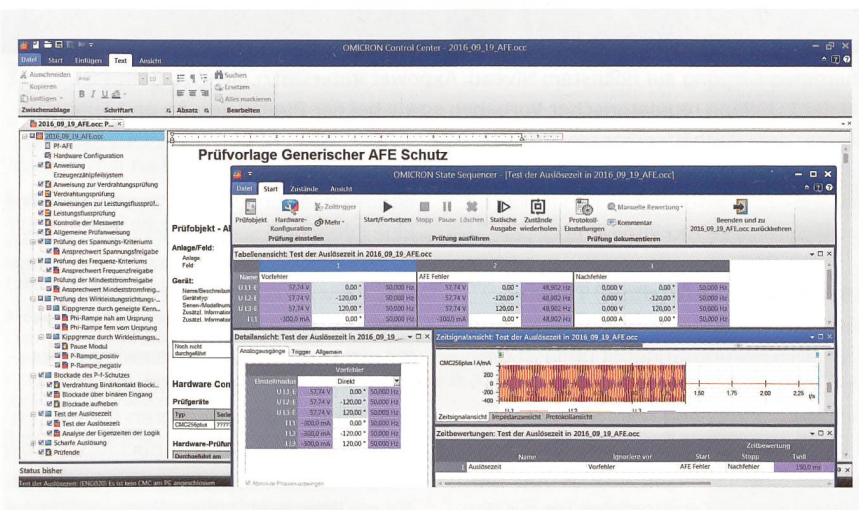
Datei Start Einfügen Text Ansicht

OMICRON Control Center - 2016_09_19_AFE.occ

Ausschneiden
Kopieren
Einfügen
Zwischenablage
B I U
Schriftart
Absatz
Suchen
Ersetzen
Alles markieren
Bearbeiten

2016_09_19_AFE.occ: P... ×

2016_09_19_AFE.occ
PF-AFE
Hardware Configuration
Anweisung
Erzeugerzählpfeilsystem
Anweisung zur Verdrahtungsprüfung
Verdrahtungsprüfung
Anweisung zur Leistungsflussprüf...
Leistungsflussprüfung
Kontrolle der Messwerte
Allgemeine Prüfanweisung
Prüfung des Spannungs-Kriteriums
Ansprechwert Spannungsfreigabe
Prüfung des Frequenz-Kriteriums
Ansprechwert Frequenzfreigabe
Prüfung der Mindeststromfreigabe
Ansprechwert Mindeststromfreig...
Prüfung des Wirkleistungsrichtungs-...
Kippgrenze durch geneigte Kenn...
Phi-Rampe nah am Ursprung
Phi-Rampe fern vom Ursprung
Kippgrenze durch Wirkleistungs...
Pause Modul
P-Rampe_positiv
P-Rampe_negativ
Blockade des P-F-Schutzes
Verdrahtung Binärkontakt Blocki...
Blockade über binären Eingang
Blockade aufheben
Test der Auslösezeit
Test der Auslösezeit
Analyse der Eigenzeiten der Logik
Scharfe Auslösung
Prüfende

Status bisher
Test der Auslösezeit: (ENG020) Es ist kein CMC am PC angeschlossen

Prüfvorlage Generischer AFE Schutz

Prüfobjekt - Al

Anlage/Feld:
Anlage
Feld

Gerät:
Name/Beschreibun
Gerätetyp
Serien-/Modellnum
Zusätzl. Informatio
Zusätzl. Informatio

Noch nicht durchgeführt

Hardware Con

Prüfgeräte
Typ | Seri
CMC256plus | ?????

Hardware-Prüfun
Durchgeführt am

OMICRON State Sequencer - [Test der Auslösezeit in 2016_09_19_AFE.occ]

Datei Start Zustände Ansicht

Prüfobjekt Hardware-Konfiguration Zeittrigger Mehr
Prüfung einstellen
Start/Fortsetzen Stopp Pause Löschen Statische Ausgabe Zustände wiederholen
Prüfung ausführen
Protokoll-Einstellungen Manuelle Bewertung Kommentar
Prüfung dokumentieren
Beenden und zu 2016_09_19_AFE.occ zurückkehren

Tabellenansicht: Test der Auslösezeit in 2016_09_19_AFE.occ

| | 1 | | | 2 | | | 3 | | |
|---|---|---|---|---|---|---|---|---|---|
| Name | Vorfehler | | | AFE Fehler | | | Nachfehler | | |
| U L1-E | 57,74 V | 0,00 ° | 50,000 Hz | 57,74 V | 0,00 ° | 48,902 Hz | 0,000 V | 0,00 ° | 50,000 Hz |
| U L2-E | 57,74 V | -120,00 ° | 50,000 Hz | 57,74 V | -120,00 ° | 48,902 Hz | 0,000 V | -120,00 ° | 50,000 Hz |
| U L3-E | 57,74 V | 120,00 ° | 50,000 Hz | 57,74 V | 120,00 ° | 48,902 Hz | 0,000 V | 120,00 ° | 50,000 Hz |
| I L1 | -300,0 mA | 0,00 ° | 50,000 Hz | -300,0 mA | 0,00 ° | 48,902 Hz | 0,000 A | 0,00 ° | 50,000 Hz |

Detailansicht: Test der Auslösezeit in 2016_09_19...
Analogausgänge Trigger Allgemein

| Einstellmodus | Vorfehler | | |
|---|---|---|---|
| | Direkt | | |
| U L1-E | 57,74 V | 0,00 ° | 50,000 Hz |
| U L2-E | 57,74 V | -120,00 ° | 50,000 Hz |
| U L3-E | 57,74 V | 120,00 ° | 50,000 Hz |
| I L1 | -300,0 mA | 0,00 ° | 50,000 Hz |
| I L2 | -300,0 mA | -120,00 ° | 50,000 Hz |
| I L3 | -300,0 mA | 120,00 ° | 50,000 Hz |

Absolute Phasenanzeigen

Zeitsignalansicht: Test der Auslösezeit in 2016_09_19_AFE.occ
CMC256plus / A/mA
200
0
-200
-400
1,50 1,75 2,00 2,25 t/s
Zeitsignalansicht Impedanzansicht Protokollansicht

Zeitbewertungen: Test der Auslösezeit in 2016_09_19_AFE.occ

| | Name | Ignoriere vor | Start | Stopp | Tnom |
|---|---|---|---|---|---|
| 1 | Auslösezeit | Vorfehler | AFE Fehler | Nachfehler | 150,0 ms |

Zeitbewertung